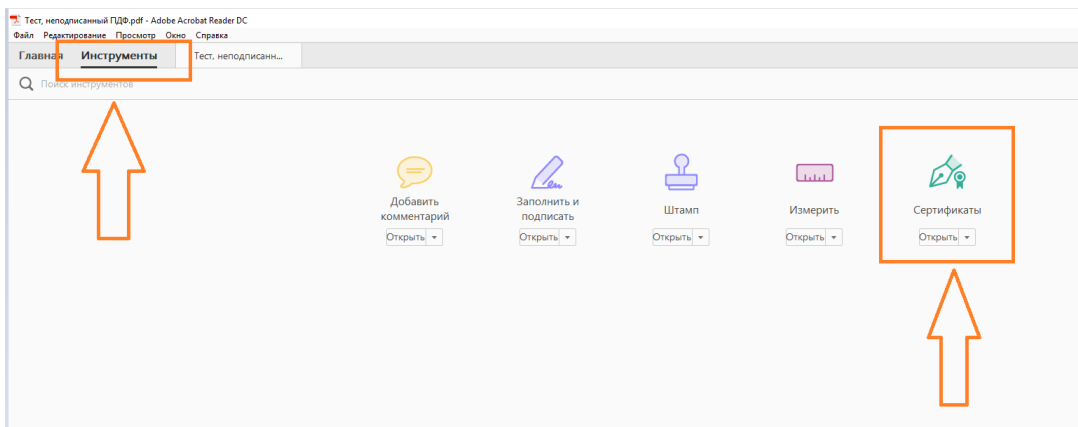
Тест, неподписанный ПДФ.pdf - Adobe Acrobat Reader DC
Файл Редактирование Просмотр Окно Справка
Главная Инструменты Тест, неподписанн...
Поиск инструментов

Добавить комментарий
Открыть

Заполнить и подписать
Открыть

Штамп
Открыть

Измерить
Открыть

Сертификаты
Открыть